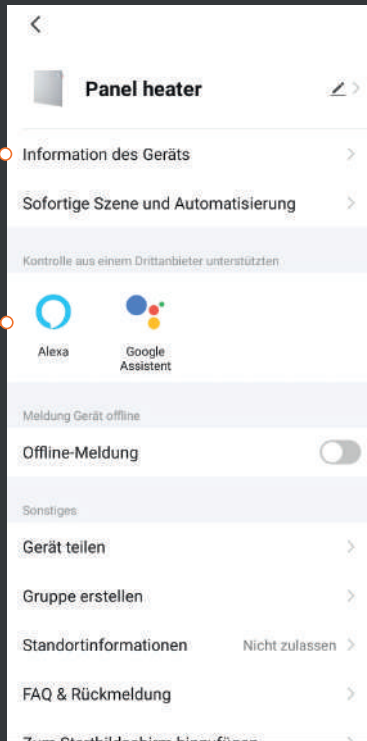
Panel heater

Information des Geräts

Sofortige Szene und Automatisierung

Kontrolle aus einem Drittanbieter unterstützten

Alexa

Google Assistent

Meldung Gerät offline

Offline-Meldung

Sonstiges

Gerät teilen

Gruppe erstellen

Standortinformationen

Nicht zulassen

FAQ & Rückmeldung

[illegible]